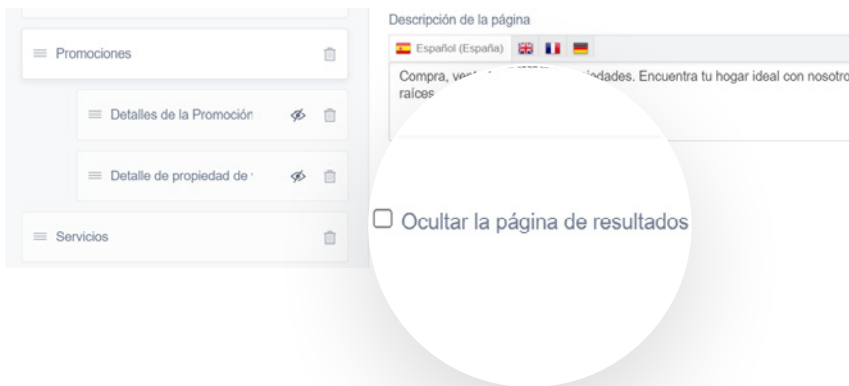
Promociones

Detalles de la Promoción

Detalle de propiedad de

Servicios

Descripción de la página

Español (España)

Compra, ven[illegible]dades. Encuentra tu hogar ideal con nosotro raíces

Ocultar la página de resultados